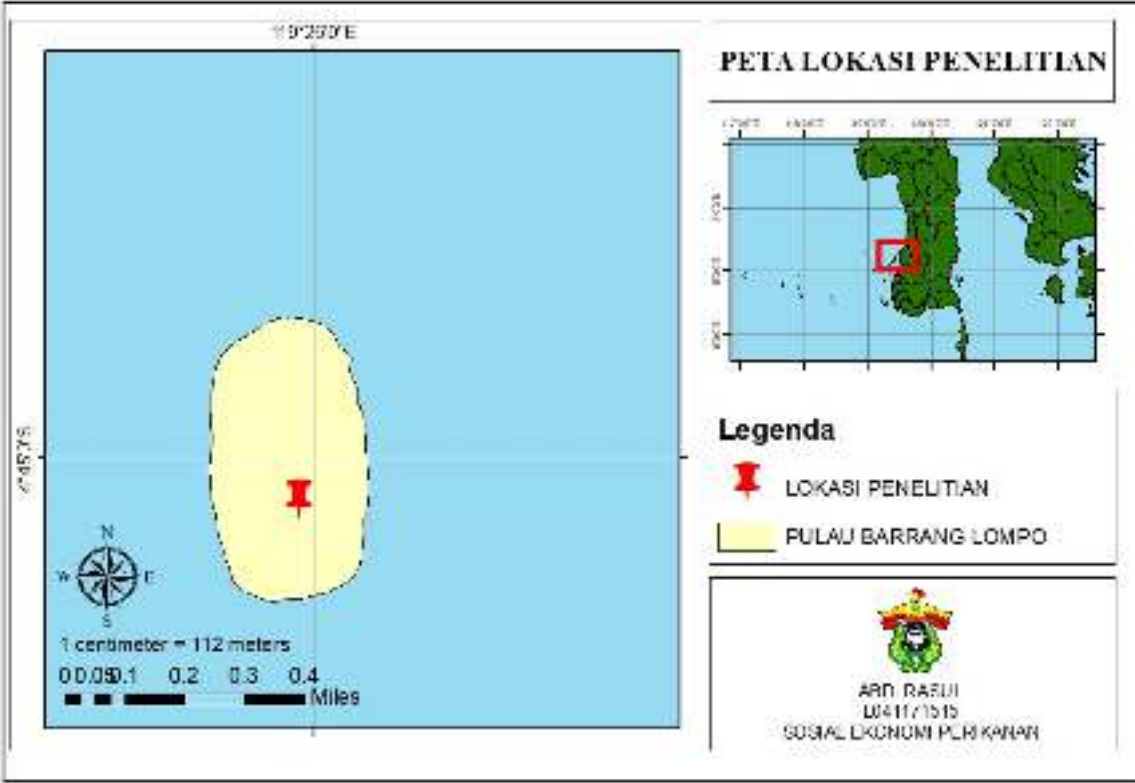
119°25'0"E

4°3'S

PETA LOKASI PENELITIAN

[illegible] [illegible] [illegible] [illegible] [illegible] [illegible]

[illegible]
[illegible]
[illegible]

Legenda

LOKASI PENELITIAN

PULAU BARRANG LOMPO

N
W E
S

1 centimeter = 112 meters

0 0.05 0.1 0.2 0.3 0.4
Miles

ABD. RASUL
L04117515
SOSIAL EKONOMI PERIKANAN